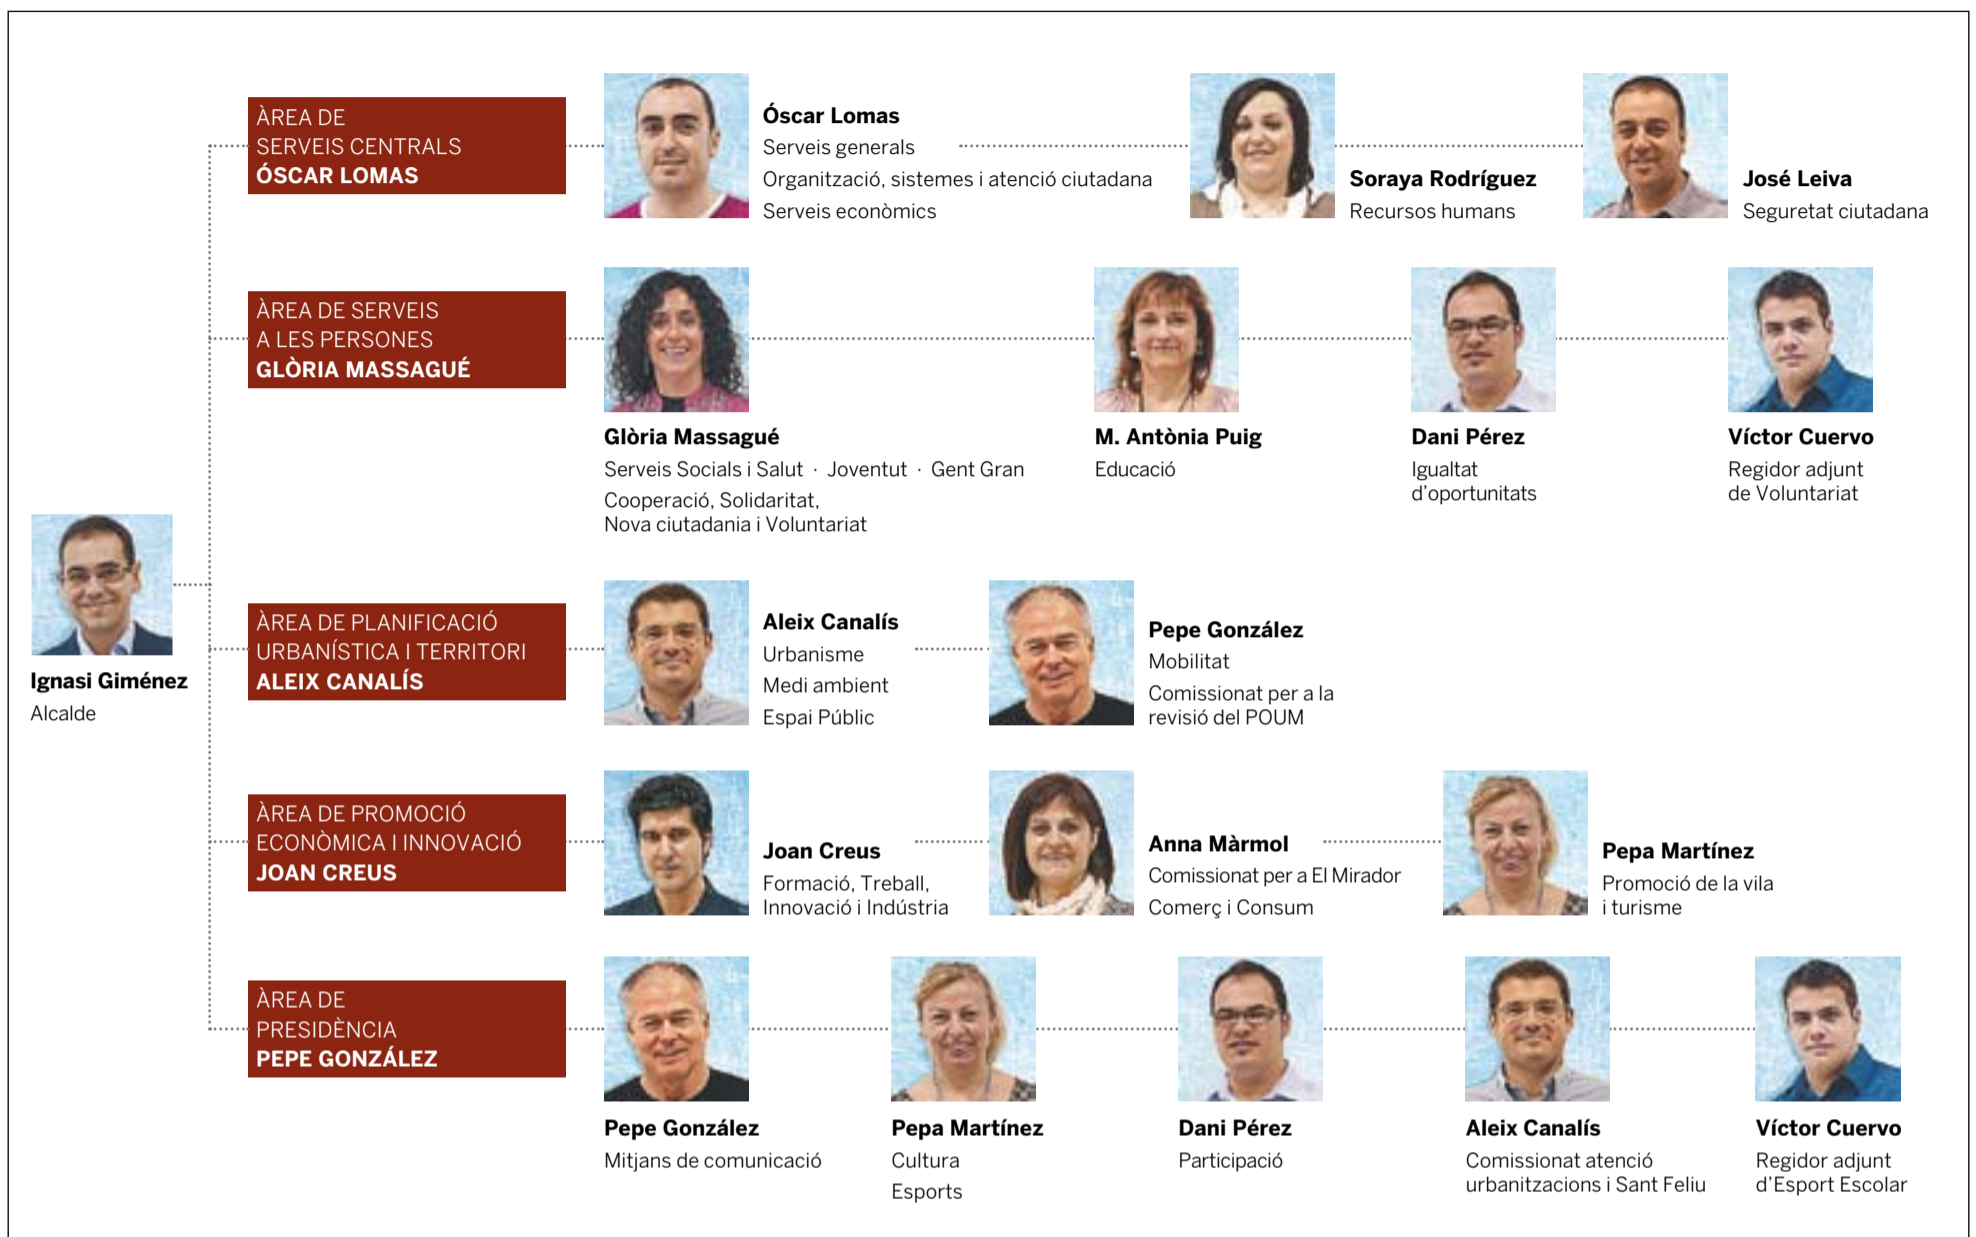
Ignasi Giménez
Alcalde

ÀREA DE SERVEIS CENTRALS
ÓSCAR LOMAS

Óscar Lomas
Serveis generals
Organització, sistemes i atenció ciutadana
Serveis econòmics

Soraya Rodríguez
Recursos humans

José Leiva
Seguretat ciutadana

ÀREA DE SERVEIS A LES PERSONES
GLÒRIA MASSAGUÉ

Glòria Massagué
Serveis Socials i Salut · Joventut · Gent Gran
Cooperació, Solidaritat, Nova ciutadania i Voluntariat

M. Antònia Puig
Educació

Dani Pérez
Igualtat d'oportunitats

Víctor Cuervo
Regidor adjunt de Voluntariat

ÀREA DE PLANIFICACIÓ URBANÍSTICA I TERRITORI
ALEIX CANALÍS

Aleix Canalís
Urbanisme
Medi ambient
Espai Públic

Pepe González
Mobilitat
Comissionat per a la revisió del POUM

ÀREA DE PROMOCIÓ ECONÒMICA I INNOVACIÓ
JOAN CREUS

Joan Creus
Formació, Treball, Innovació i Indústria

Anna Màrmol
Comissionat per a El Mirador
Comerç i Consum

Pepa Martínez
Promoció de la vila i turisme

ÀREA DE PRESIDÈNCIA
PEPE GONZÁLEZ

Pepe González
Mitjans de comunicació

Pepa Martínez
Cultura
Esports

Dani Pérez
Participació

Aleix Canalís
Comissionat atenció urbanitzacions i Sant Feliu

Víctor Cuervo
Regidor adjunt d'Esport Escolar